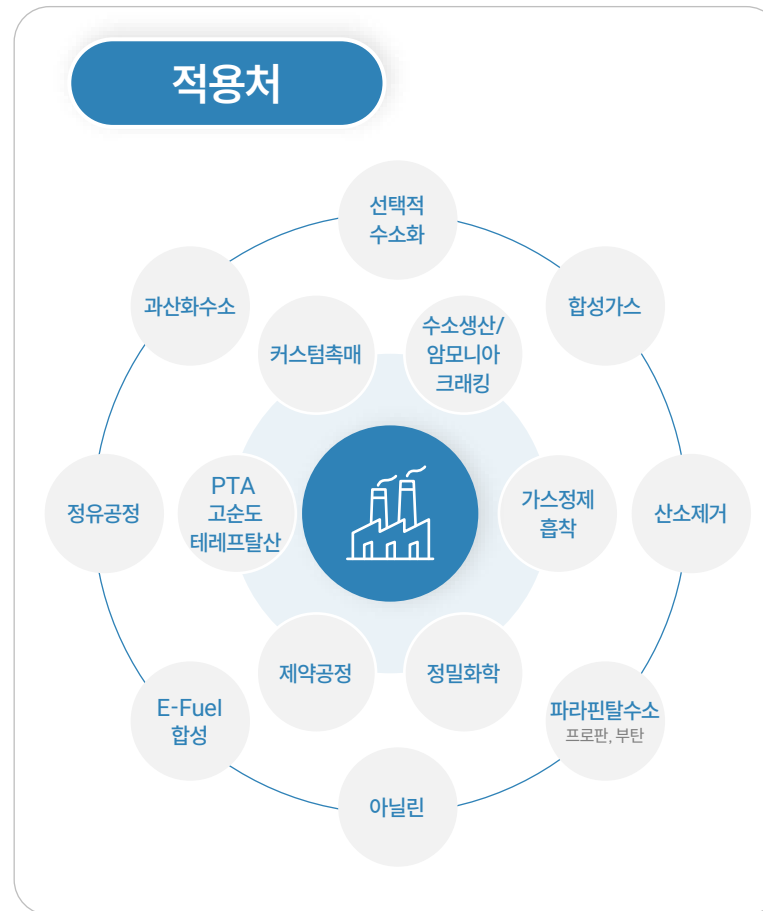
적용처

선택적 수소화

합성가스

산소제거

파라핀탈수소
프로판, 부탄

아닐린

E-Fuel 합성

정유공정

과산화수소

커스텀촉매

수소생산/ 암모니아 크래킹

가스정제 흡착

정밀화학

제약공정

PTA 고순도 테레프탈산